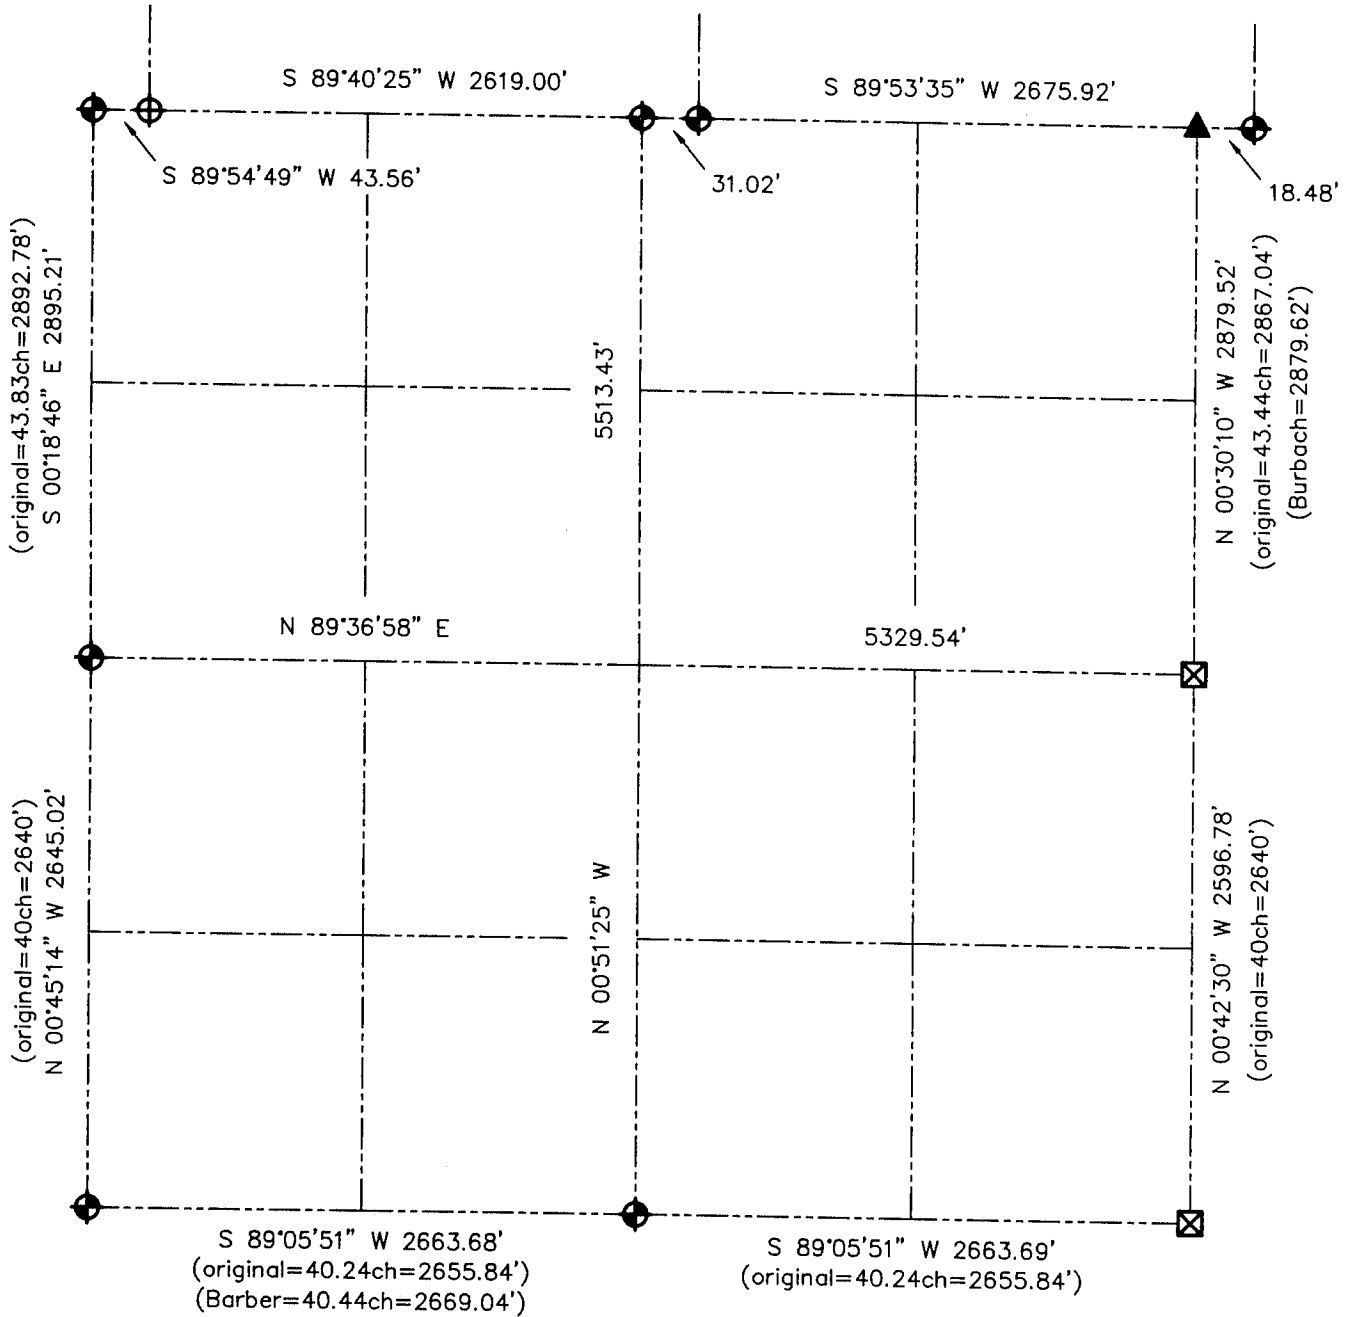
S 89°40'25" W 2619.00'

S 89°53'35" W 2675.92'

S 89°54'49" W 43.56'

31.02'

18.48'

(original=43.83ch=2892.78')
S 00°18'46" E 2895.21'

5513.43'

N 00°30'10" W 2879.52'
(original=43.44ch=2867.04')
(Burbach=2879.62')

N 89°36'58" E

5329.54'

(original=40ch=2640')
N 00°45'14" W 2645.02'

N 00°51'25" W

N 00°42'30" W 2596.78'
(original=40ch=2640')

S 89°05'51" W 2663.68'
(original=40.24ch=2655.84')
(Barber=40.44ch=2669.04')

S 89°05'51" W 2663.69'
(original=40.24ch=2655.84')